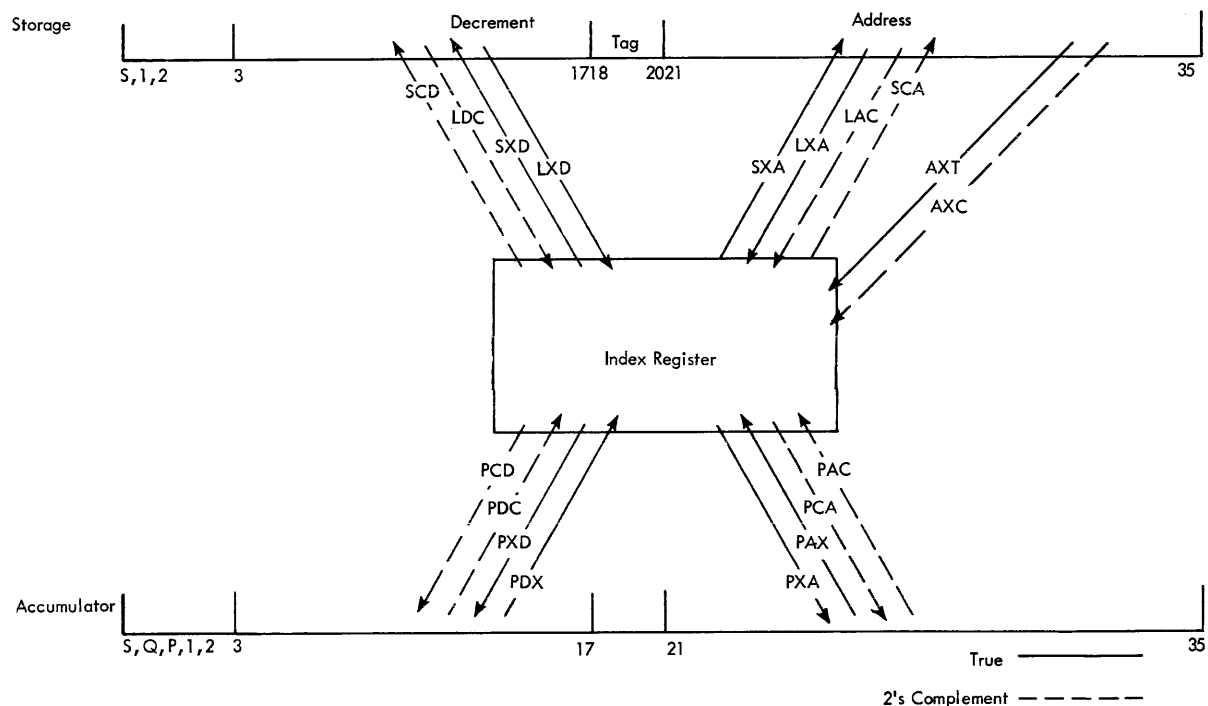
Storage

Decrement

Tag

Address

S,1,2

3

1718

2021

35

SCD

LDC

SXD

LXD

SXA

LXA

LAC

SCA

AXT

AXC

Index Register

PCD

PDC

PXD

PDX

PAC

PCA

PAX

PXA

Accumulator

S,Q,P,1,2

3

17

21

35

True

2's Complement